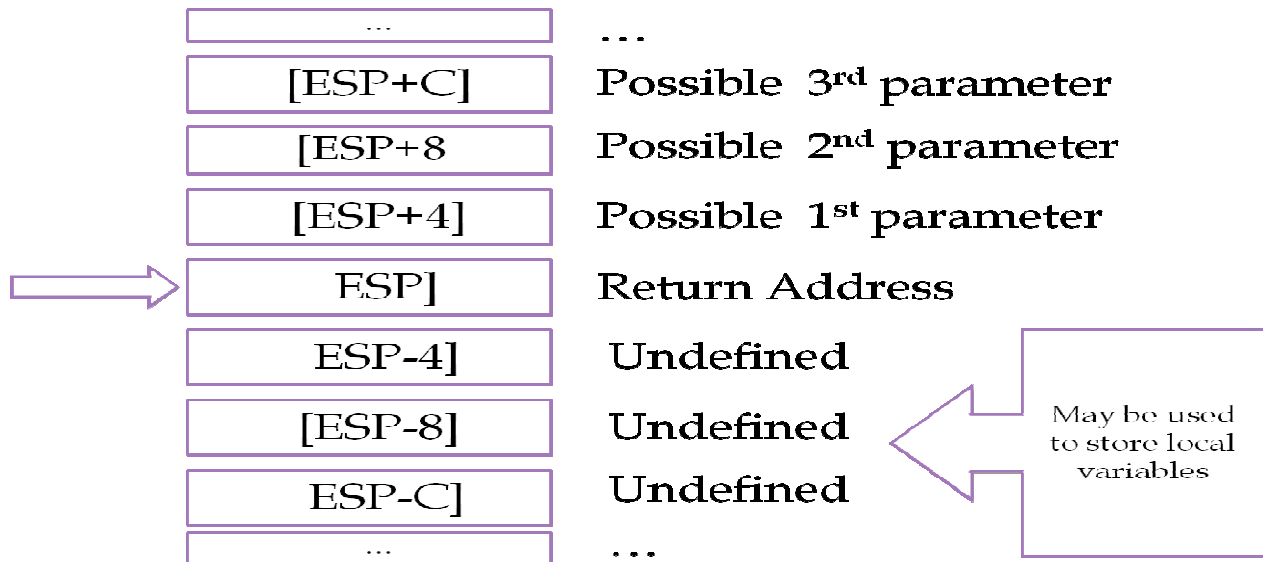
| ... | ... |
|---|---|
| [ESP+C] | Possible 3rd parameter |
| [ESP+8 | Possible 2nd parameter |
| [ESP+4] | Possible 1st parameter |
| ESP] | Return Address |
| ESP-4] | Undefined |
| [ESP-8] | Undefined |
| ESP-C] | Undefined |
| ... | ... |

May be used to store local variables